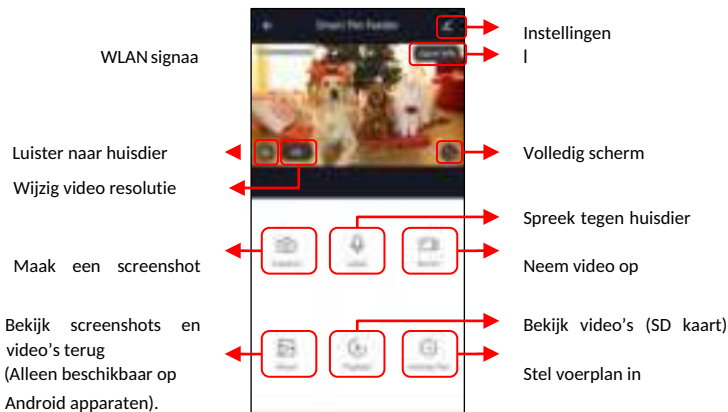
Instellingen

WLAN signaa

l

Luister naar huisdier

Wijzig video resolutie

Volledig scherm

Spreek tegen huisdier

Maak een screenshot

Neem video op

Bekijk screenshots en video's terug (Alleen beschikbaar op Android apparaten).

Bekijk video's (SD kaart)

Stel voerplan in

Smart Pet Feeder